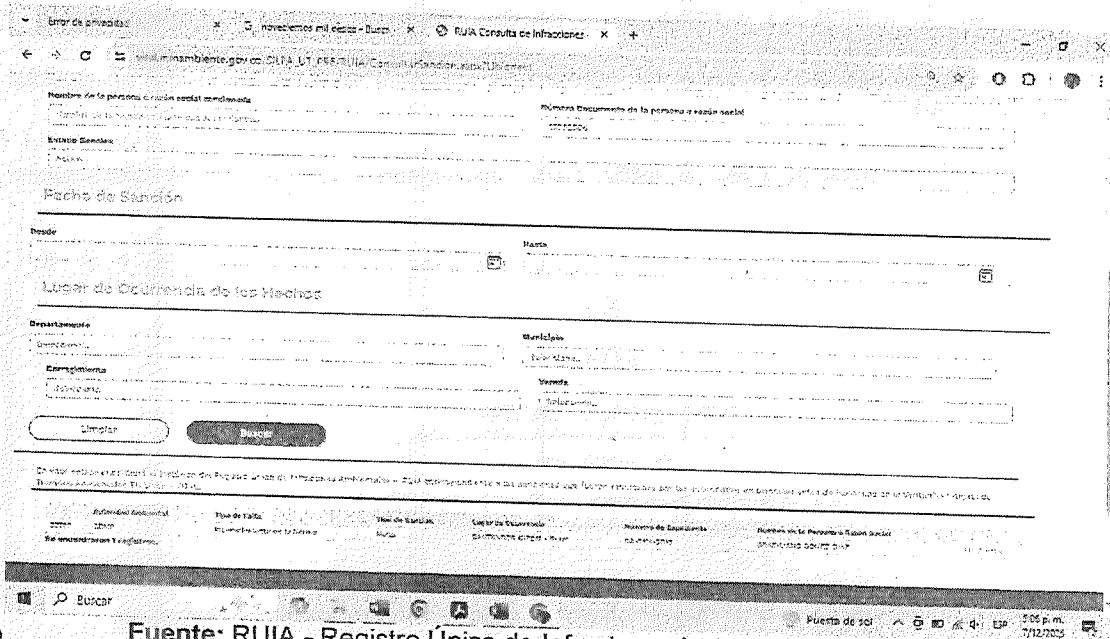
Error de privacidad × novecientos mil pesos - Buscar × RUIA Consulta de Infracciones × +

www.minambiente.gov.co/SILPA_UT_PRE/RUIA/ConsultaSanciones.aspx?Ulb=true

Nombre de la persona o razón social sancionada
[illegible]

Número Documento de la persona o razón social
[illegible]

Estado Sanción
Activo

Fecha de Sanción

Desde

Hasta

Lugar de Ocurrencia de los Hechos

Departamento
Seleccione...

Municipio
Seleccione...

Corregimiento
Seleccione...

Vereda
Seleccione...

Limpiar

Buscar

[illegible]

| Autoridad Ambiental | Tipo de Falta | Tipo de Sanción | Lugar de Ocurrencia | Número de Expediente | Nombre de la Persona o Razón Social |
|---|---|---|---|---|---|
| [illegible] | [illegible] | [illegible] | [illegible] | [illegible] | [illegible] |

No se encontraron resultados.

Buscar

Puesta de sol ESP 5:06 p. m. 7/12/2025

Fuente: RUIA - Registro Único de Infr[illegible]